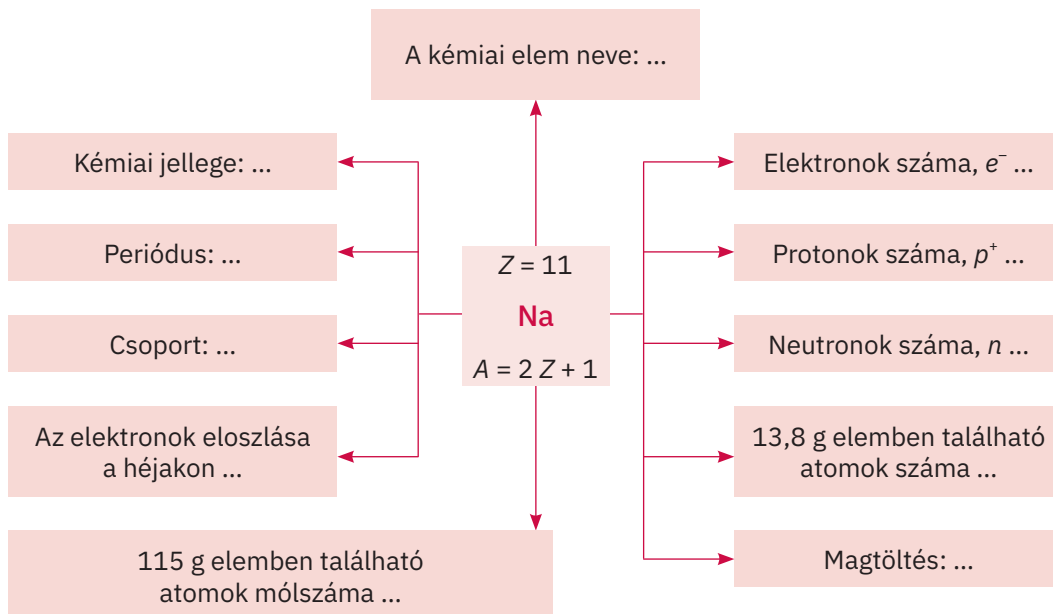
A kémiai elem neve: ...

Kémiai jellege: ...

Periódus: ...

Csoport: ...

Az elektronok eloszlása a héjakon ...

$Z = 11$

Na

$A = 2Z + 1$

Elektronok száma, $e^-$ ...

Protonok száma, $p^+$ ...

Neutronok száma, $n$ ...

13,8 g elemben található atomok száma ...

Magtöltés: ...

115 g elemben található atomok mólszáma ...